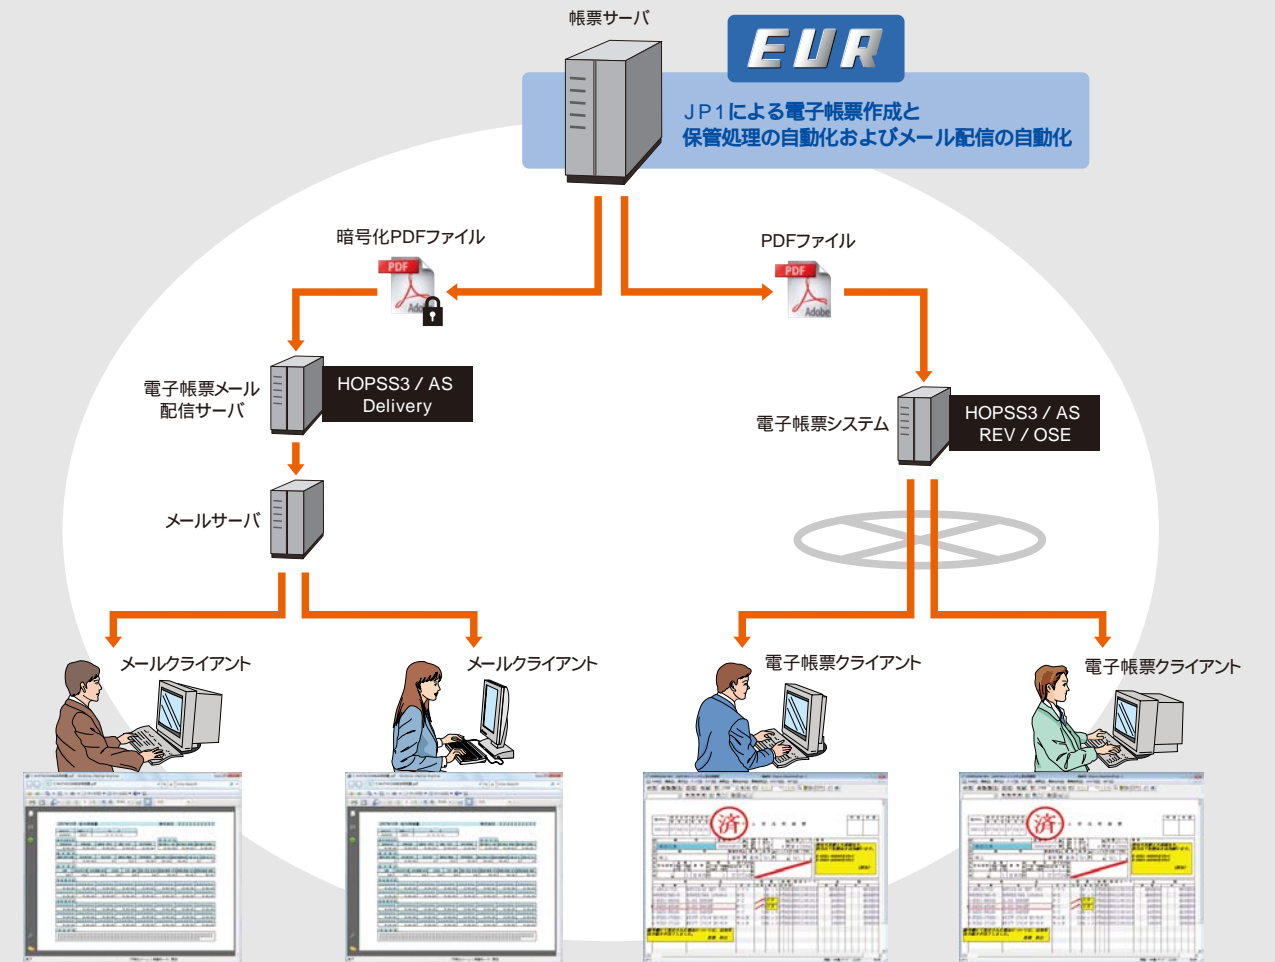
帳票サーバ

EUR

JP1による電子帳票作成と
保管処理の自動化およびメール配信の自動化

暗号化PDFファイル

PDF

PDFファイル

PDF

電子帳票メール
配信サーバ

HOPSS3 / AS
Delivery

電子帳票システム

HOPSS3 / AS
REV / OSE

メールサーバ

メールクライアント

メールクライアント

電子帳票クライアント

電子帳票クライアント

済

済